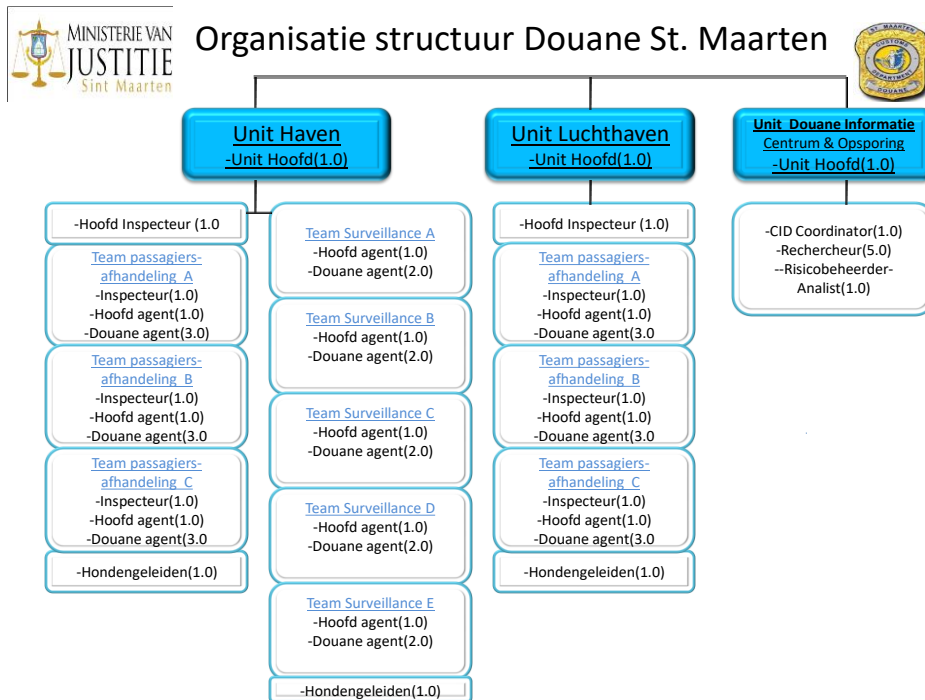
MINISTERIE VAN JUSTITIE Sint Maarten

Organisatie structuur Douane St. Maarten

ST. MAARTEN CUSTOMS DEPARTMENT DOUANE

Unit Haven
-Unit Hoofd(1.0)

-Hoofd Inspecteur (1.0

Team passagiers-afhandeling A
-Inspecteur(1.0)
-Hoofd agent(1.0)
-Douane agent(3.0)

Team passagiers-afhandeling B
-Inspecteur(1.0)
-Hoofd agent(1.0)
-Douane agent(3.0

Team passagiers-afhandeling C
-Inspecteur(1.0)
-Hoofd agent(1.0)
-Douane agent(3.0

-Hondengeleiden(1.0)

Team Surveillance A
-Hoofd agent(1.0)
-Douane agent(2.0)

Team Surveillance B
-Hoofd agent(1.0)
-Douane agent(2.0)

Team Surveillance C
-Hoofd agent(1.0)
-Douane agent(2.0)

Team Surveillance D
-Hoofd agent(1.0)
-Douane agent(2.0)

Team Surveillance E
-Hoofd agent(1.0)
-Douane agent(2.0)

-Hondengeleiden(1.0)

Unit Luchthaven
-Unit Hoofd(1.0)

-Hoofd Inspecteur (1.0)

Team passagiers-afhandeling A
-Inspecteur(1.0)
-Hoofd agent(1.0)
-Douane agent(3.0

Team passagiers-afhandeling B
-Inspecteur(1.0)
-Hoofd agent(1.0)
-Douane agent(3.0

Team passagiers-afhandeling C
-Inspecteur(1.0)
-Hoofd agent(1.0)
-Douane agent(3.0

-Hondengeleiden(1.0)

Unit Douane Informatie Centrum & Opsporing
-Unit Hoofd(1.0)

-CID Coordinator(1.0)
-Rechercheur(5.0)
--Risicobeheerder-Analist(1.0)